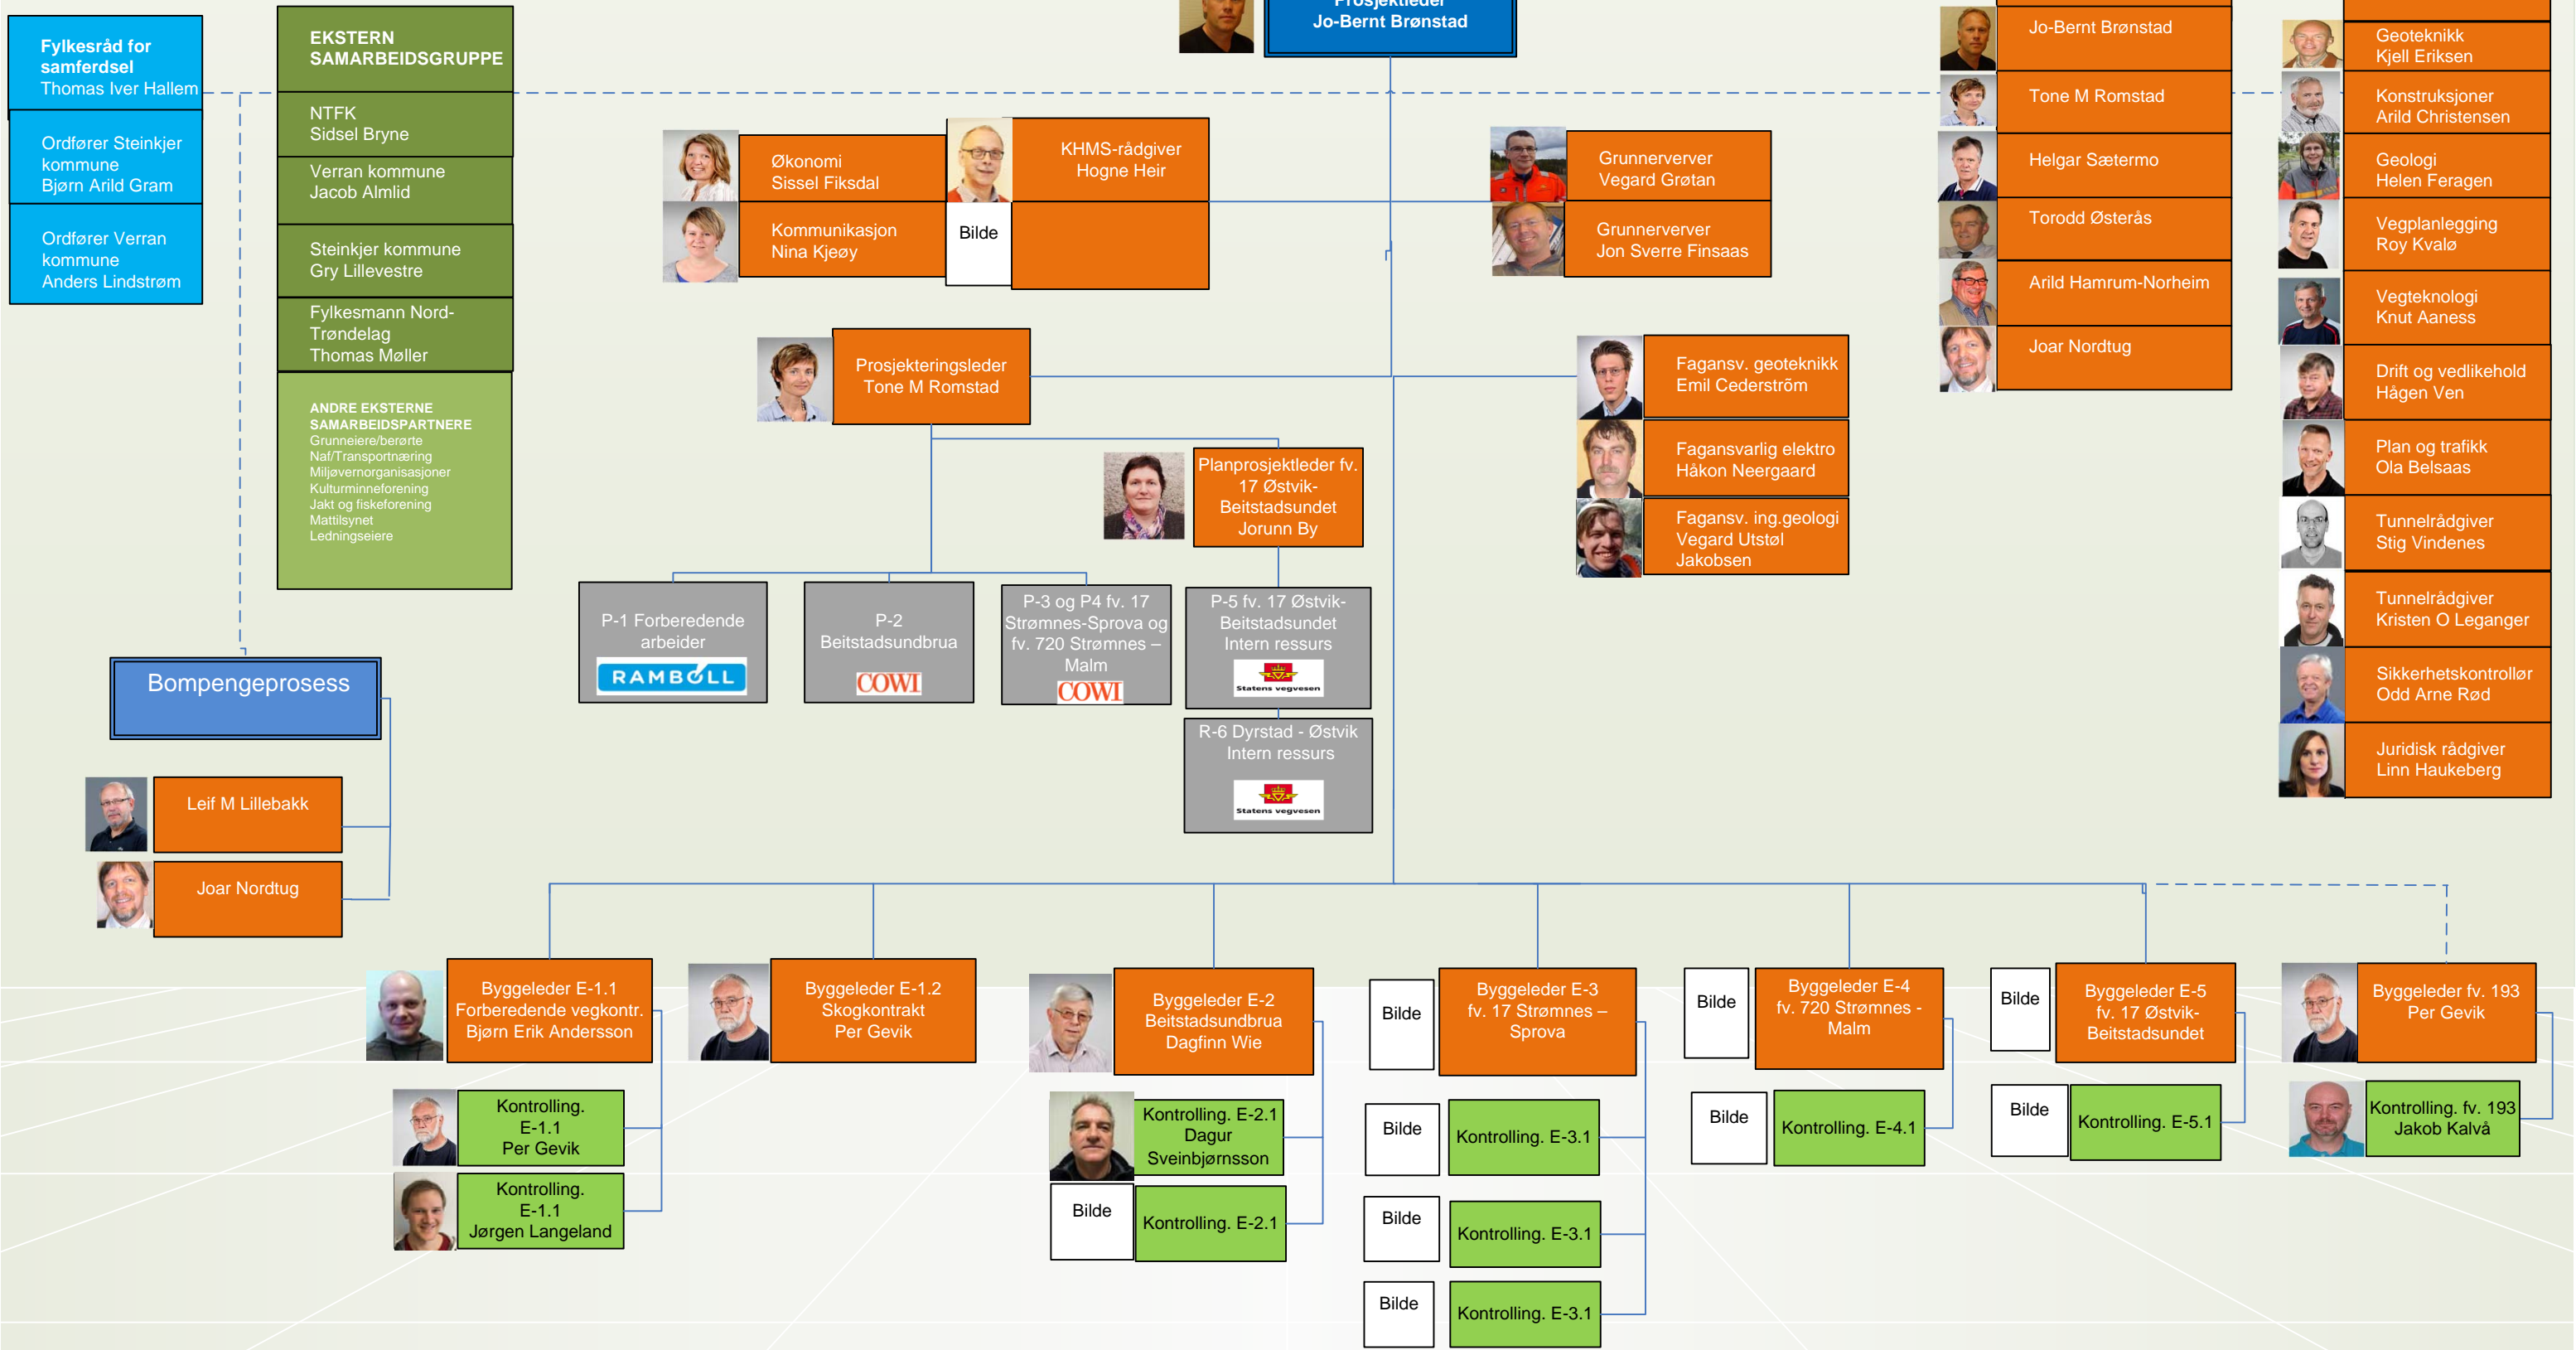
Fylkesråd for samferdsel
Thomas Iver Hallem

Ordfører Steinkjer kommune
Bjørn Arild Gram

Ordfører Verran kommune
Anders Lindstrøm

EKSTERN SAMARBEIDSGRUPPE

NTFK
Sidsel Bryne

Verran kommune
Jacob Almlid

Steinkjer kommune
Gry Lillevestre

Fylkesmann Nord-Trøndelag
Thomas Møller

ANDRE EKSTERNE SAMARBEIDSPARTNERE
Grunneiere/berørte
Naf/Transportnæring
Miljøvernorganisasjoner
Kulturminneforening
Jakt og fiskeforening
Mattilsynet
Ledningseiere

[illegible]
Jo-Bernt Brønstad

Økonomi
Sissel Fiksdal

Kommunikasjon
Nina Kjeøy

KHMS-rådgiver
Hogne Heir

Bilde

Grunnerverver
Vegard Grøtan

Grunnerverver
Jon Sverre Finsaas

Jo-Bernt Brønstad

Tone M Romstad

Helgar Sætermo

Torodd Østerås

Arild Hamrum-Norheim

Joar Nordtug

Geoteknikk
Kjell Eriksen

Konstruksjoner
Arild Christensen

Geologi
Helen Feragen

Vegplanlegging
Roy Kvalø

Vegteknologi
Knut Aaness

Drift og vedlikehold
Hågen Ven

Plan og trafikk
Ola Belsaas

Tunnelrådgiver
Stig Vindenes

Tunnelrådgiver
Kristen O Leganger

Sikkerhetskontrollør
Odd Arne Rød

Juridisk rådgiver
Linn Haukeberg

Prosjekteringsleder
Tone M Romstad

Planprosjektleder fv. 17 Østvik-Beitstadsundet
Jorunn By

Fagansv. geoteknikk
Emil Cederström

Fagansvarlig elektro
Håkon Neergaard

Fagansv. ing.geologi
Vegard Utstøl Jakobsen

P-1 Forberedende arbeider
RAMBØLL

P-2 Beitstadsundbrua
COWI

P-3 og P4 fv. 17 Strømnes-Sprova og fv. 720 Strømnes – Malm
COWI

P-5 fv. 17 Østvik-Beitstadsundet
Intern ressurs
Statens vegvesen

R-6 Dyrstad - Østvik
Intern ressurs
Statens vegvesen

Bompengeprosess

Leif M Lillebakk

Joar Nordtug

Byggeleder E-1.1
Forberedende vegkontr.
Bjørn Erik Andersson

Kontrolling. E-1.1
Per Gevik

Kontrolling. E-1.1
Jørgen Langeland

Byggeleder E-1.2
Skogkontrakt
Per Gevik

Byggeleder E-2
Beitstadsundbrua
Dagfinn Wie

Kontrolling. E-2.1
Dagur Sveinbjørnsson

Bilde
Kontrolling. E-2.1

Bilde
Byggeleder E-3
fv. 17 Strømnes – Sprova

Bilde
Kontrolling. E-3.1

Bilde
Kontrolling. E-3.1

Bilde
Kontrolling. E-3.1

Bilde
Byggeleder E-4
fv. 720 Strømnes - Malm

Bilde
Kontrolling. E-4.1

Bilde
Byggeleder E-5
fv. 17 Østvik-Beitstadsundet

Bilde
Kontrolling. E-5.1

Byggeleder fv. 193
Per Gevik

Kontrolling. fv. 193
Jakob Kalvå